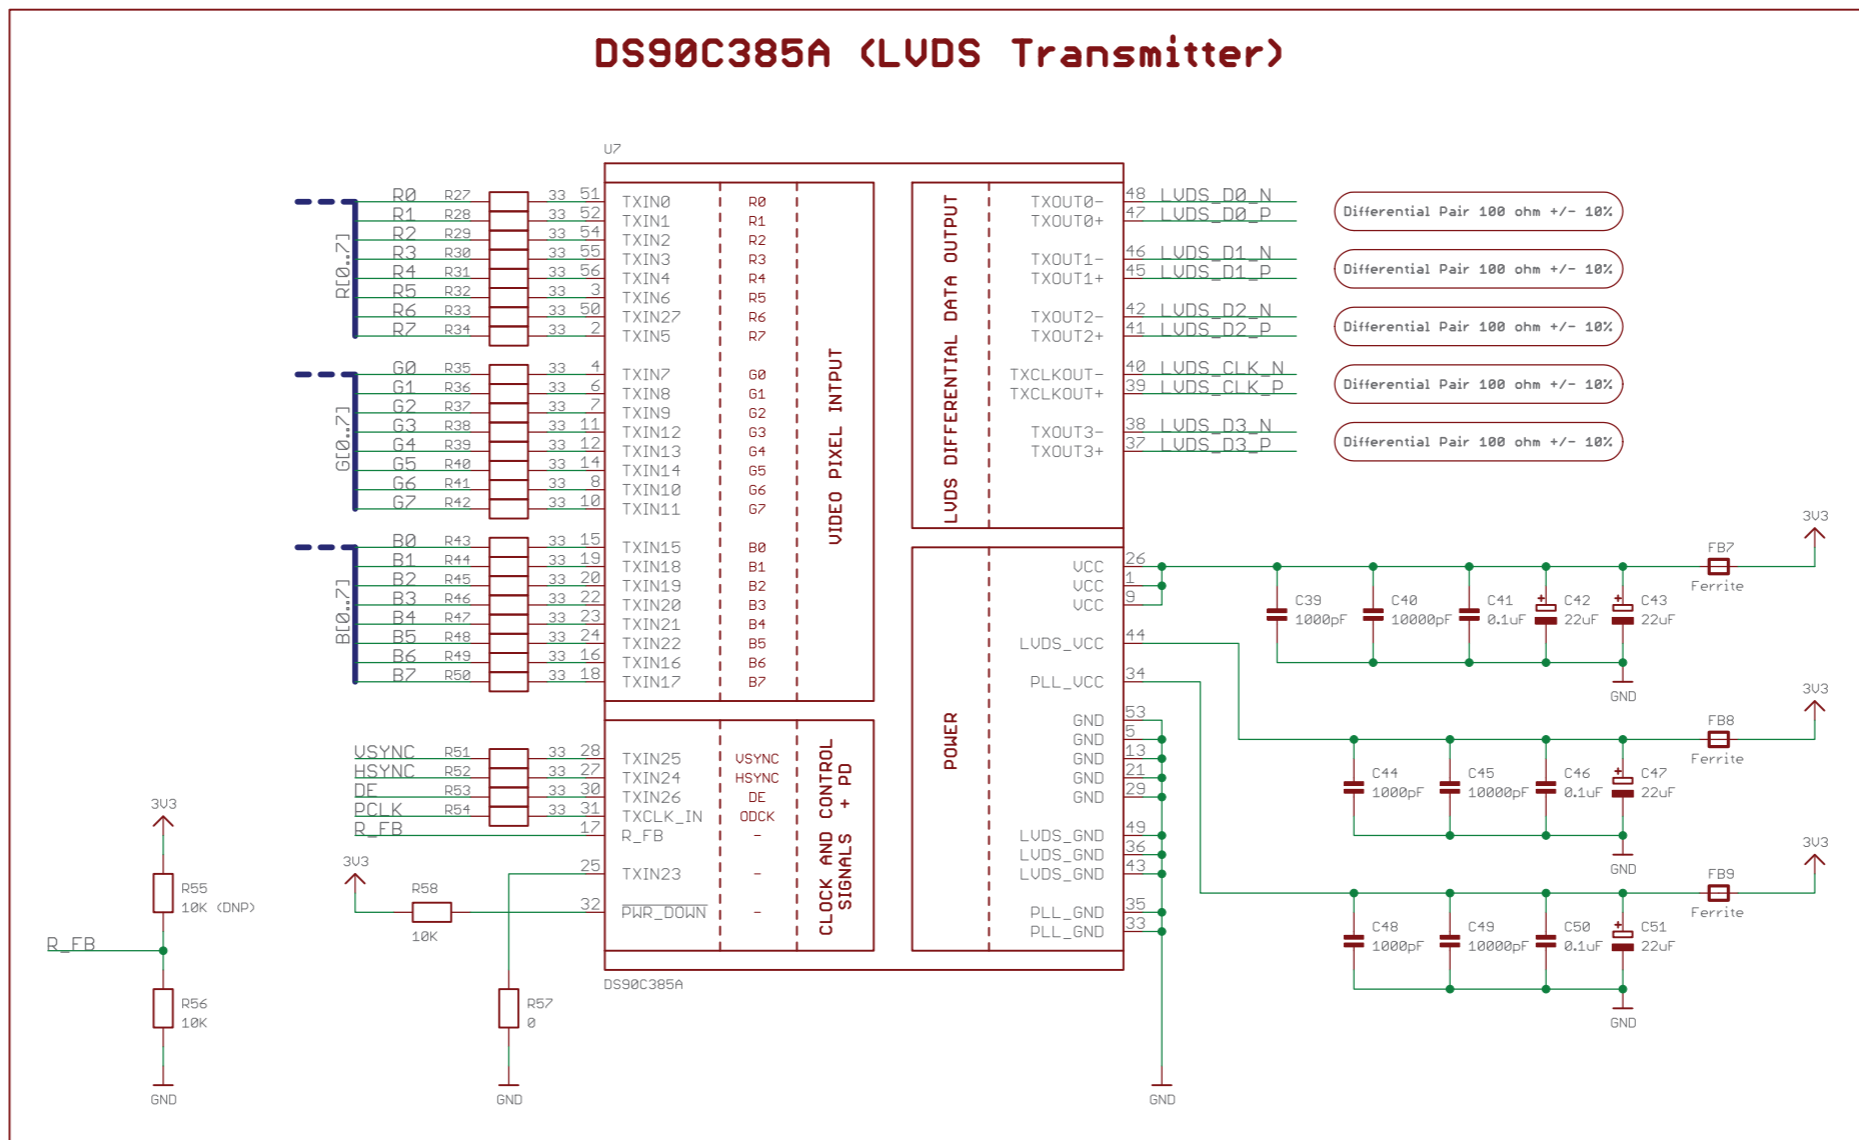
DS90C385A (LVDS Transmitter)

U7

R[0..7]
R0 R27 33 51 TXIN0 R0
R1 R28 33 52 TXIN1 R1
R2 R29 33 54 TXIN2 R2
R3 R30 33 55 TXIN3 R3
R4 R31 33 56 TXIN4 R4
R5 R32 33 3 TXIN6 R5
R6 R33 33 50 TXIN27 R6
R7 R34 33 2 TXIN5 R7

G[0..7]
G0 R35 33 4 TXIN7 G0
G1 R36 33 6 TXIN8 G1
G2 R37 33 7 TXIN9 G2
G3 R38 33 11 TXIN12 G3
G4 R39 33 12 TXIN13 G4
G5 R40 33 14 TXIN14 G5
G6 R41 33 8 TXIN10 G6
G7 R42 33 10 TXIN11 G7

B[0..7]
B0 R43 33 15 TXIN15 B0
B1 R44 33 19 TXIN18 B1
B2 R45 33 20 TXIN19 B2
B3 R46 33 22 TXIN20 B3
B4 R47 33 23 TXIN21 B4
B5 R48 33 24 TXIN22 B5
B6 R49 33 16 TXIN16 B6
B7 R50 33 18 TXIN17 B7

VIDEO PIXEL INTPUT

VSYNC R51 33 28 TXIN25 VSYNC
HSYNC R52 33 27 TXIN24 HSYNC
DE R53 33 30 TXIN26 DE
PCLK R54 33 31 TXCLK_IN ODCK
R_FB 17 R_FB -
25 TXIN23 -
32 $\overline{PWR\_DOWN}$ -

CLOCK AND CONTROL SIGNALS + PD

LVDS DIFFERENTIAL DATA OUTPUT
TXOUT0- 48 LVDS_D0_N
TXOUT0+ 47 LVDS_D0_P
TXOUT1- 46 LVDS_D1_N
TXOUT1+ 45 LVDS_D1_P
TXOUT2- 42 LVDS_D2_N
TXOUT2+ 41 LVDS_D2_P
TXCLKOUT- 40 LVDS_CLK_N
TXCLKOUT+ 39 LVDS_CLK_P
TXOUT3- 38 LVDS_D3_N
TXOUT3+ 37 LVDS_D3_P

Differential Pair 100 ohm +/- 10%
Differential Pair 100 ohm +/- 10%
Differential Pair 100 ohm +/- 10%
Differential Pair 100 ohm +/- 10%
Differential Pair 100 ohm +/- 10%

POWER
VCC 26
VCC 1
VCC 9
LVDS_VCC 44
PLL_VCC 34
GND 53
GND 5
GND 13
GND 21
GND 29
LVDS_GND 49
LVDS_GND 36
LVDS_GND 43
PLL_GND 35
PLL_GND 33

DS90C385A

3V3
FB7 Ferrite
C39 1000pF
C40 10000pF
C41 0.1uF
C42 22uF
C43 22uF
GND

3V3
FB8 Ferrite
C44 1000pF
C45 10000pF
C46 0.1uF
C47 22uF
GND

3V3
FB9 Ferrite
C48 1000pF
C49 10000pF
C50 0.1uF
C51 22uF
GND

3V3
R55 10K (DNP)
R_FB
R56 10K
GND

3V3
R58 10K
R57 0
GND

GND